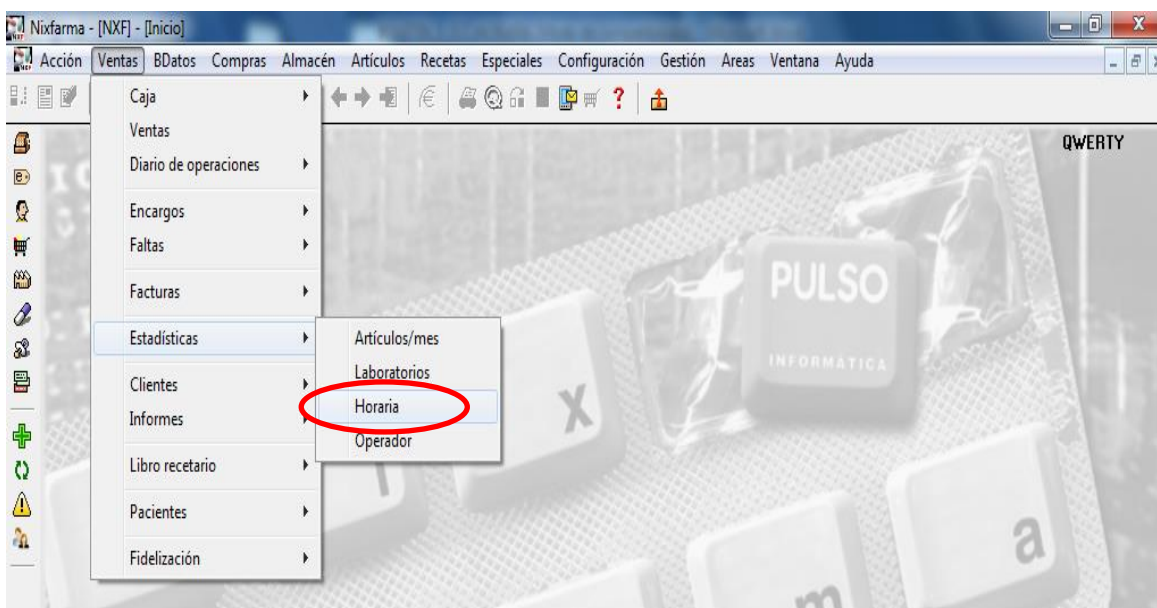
Nixfarma - [NXF] - [Inicio]

Acción Ventas BDatos Compras Almacén Artículos Recetas Especiales Configuración Gestión Areas Ventana Ayuda

Caja
Ventas
Diario de operaciones
Encargos
Faltas
Facturas
Estadísticas
Clientes
Informes
Libro recetario
Pacientes
Fidelización

Artículos/mes
Laboratorios
Horaria
Operador

QWERTY

PULSO
INFORMATICA

x
a